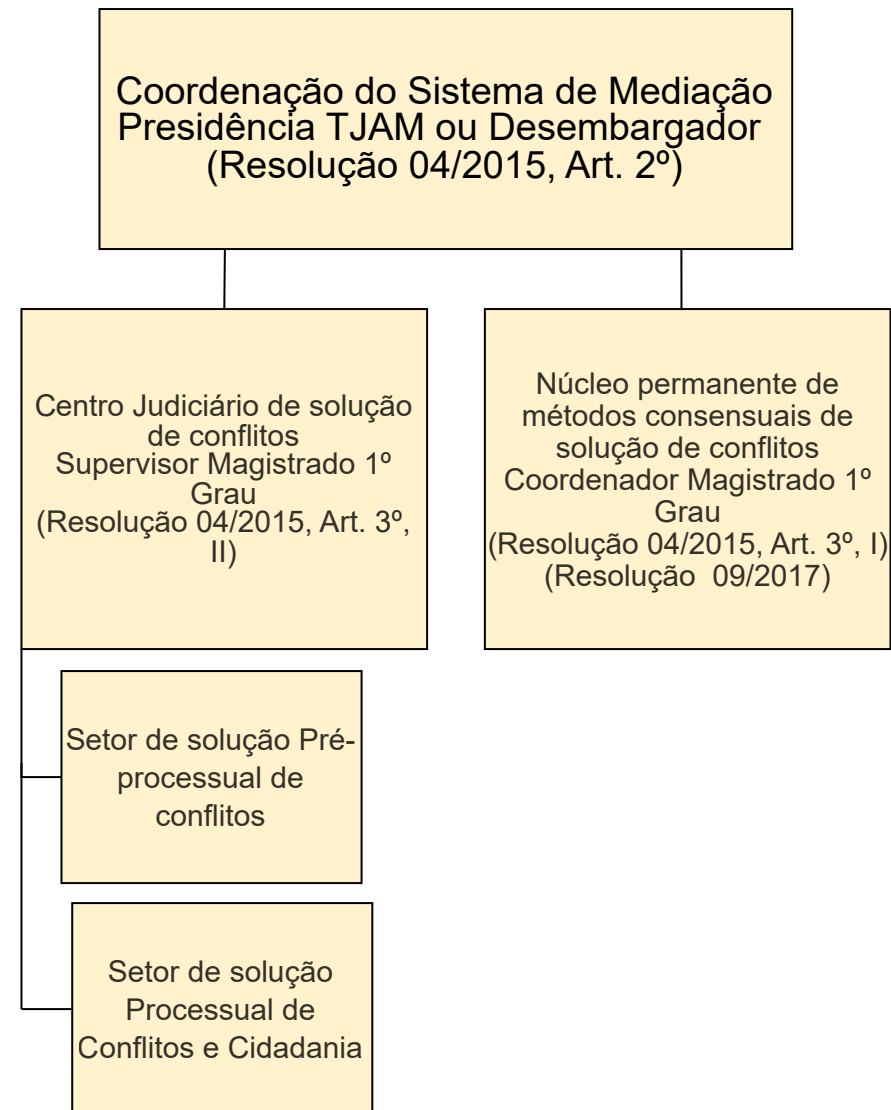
Coordenação do Sistema de Mediação
Presidência TJAM ou Desembargador
(Resolução 04/2015, Art. 2º)

Centro Judiciário de solução de conflitos
Supervisor Magistrado 1º Grau
(Resolução 04/2015, Art. 3º, II)

Núcleo permanente de métodos consensuais de solução de conflitos
Coordenador Magistrado 1º Grau
(Resolução 04/2015, Art. 3º, I)
(Resolução 09/2017)

Setor de solução Pré-processual de conflitos

Setor de solução Processual de Conflitos e Cidadania